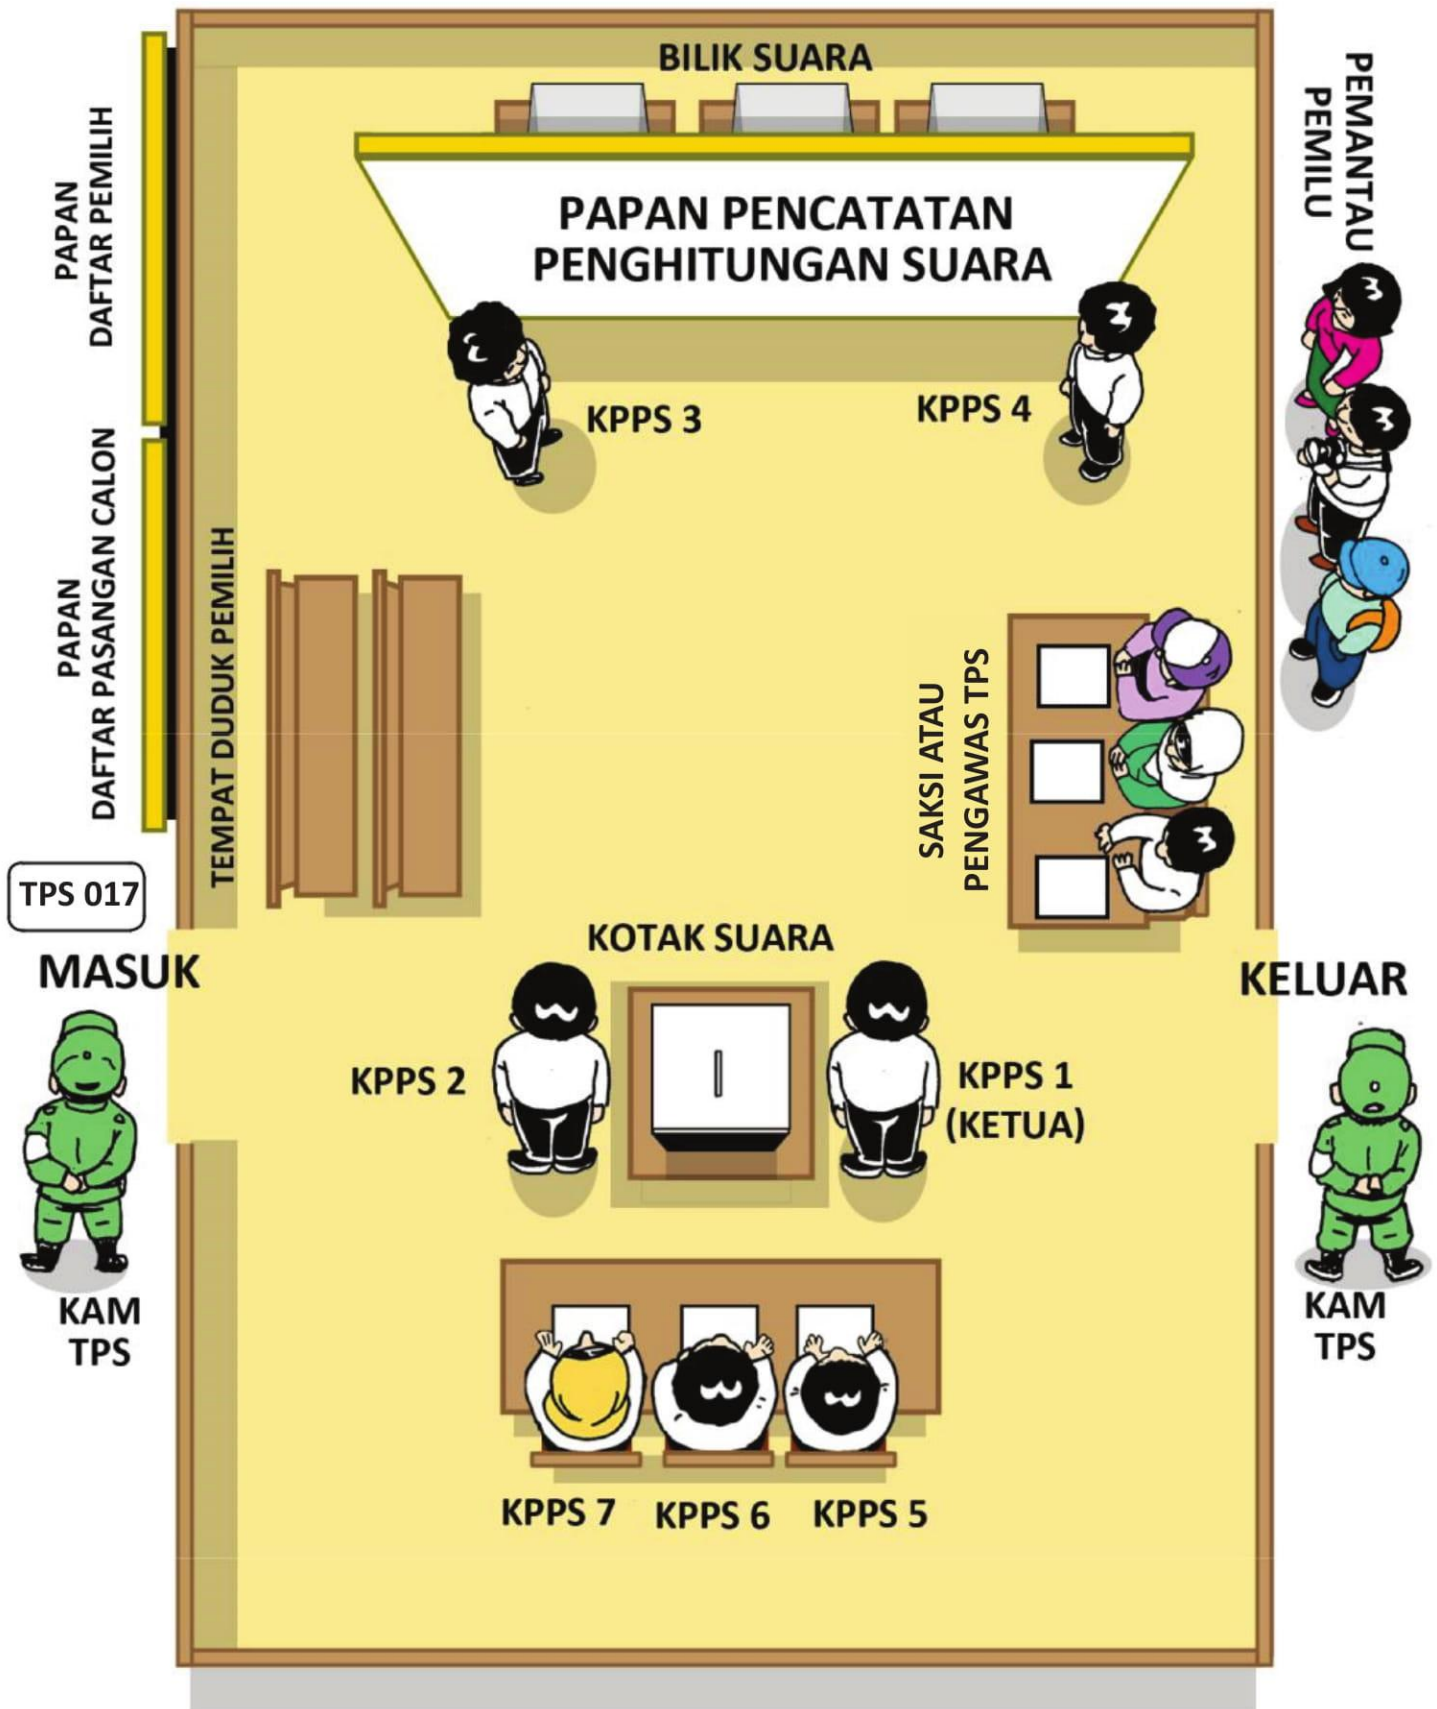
PAPAN DAFTAR PEMILIH

PAPAN DAFTAR PASANGAN CALON

TPS 017

MASUK

KAM TPS

BILIK SUARA

PAPAN PENCATATAN PENGHITUNGAN SUARA

KPPS 3

KPPS 4

TEMPAT DUDUK PEMILIH

SAKSI ATAU PENGAWAS TPS

KOTAK SUARA

KPPS 2

KPPS 1 (KETUA)

KPPS 7

KPPS 6

KPPS 5

PEMANTAU PEMILU

KELUAR

KAM TPS